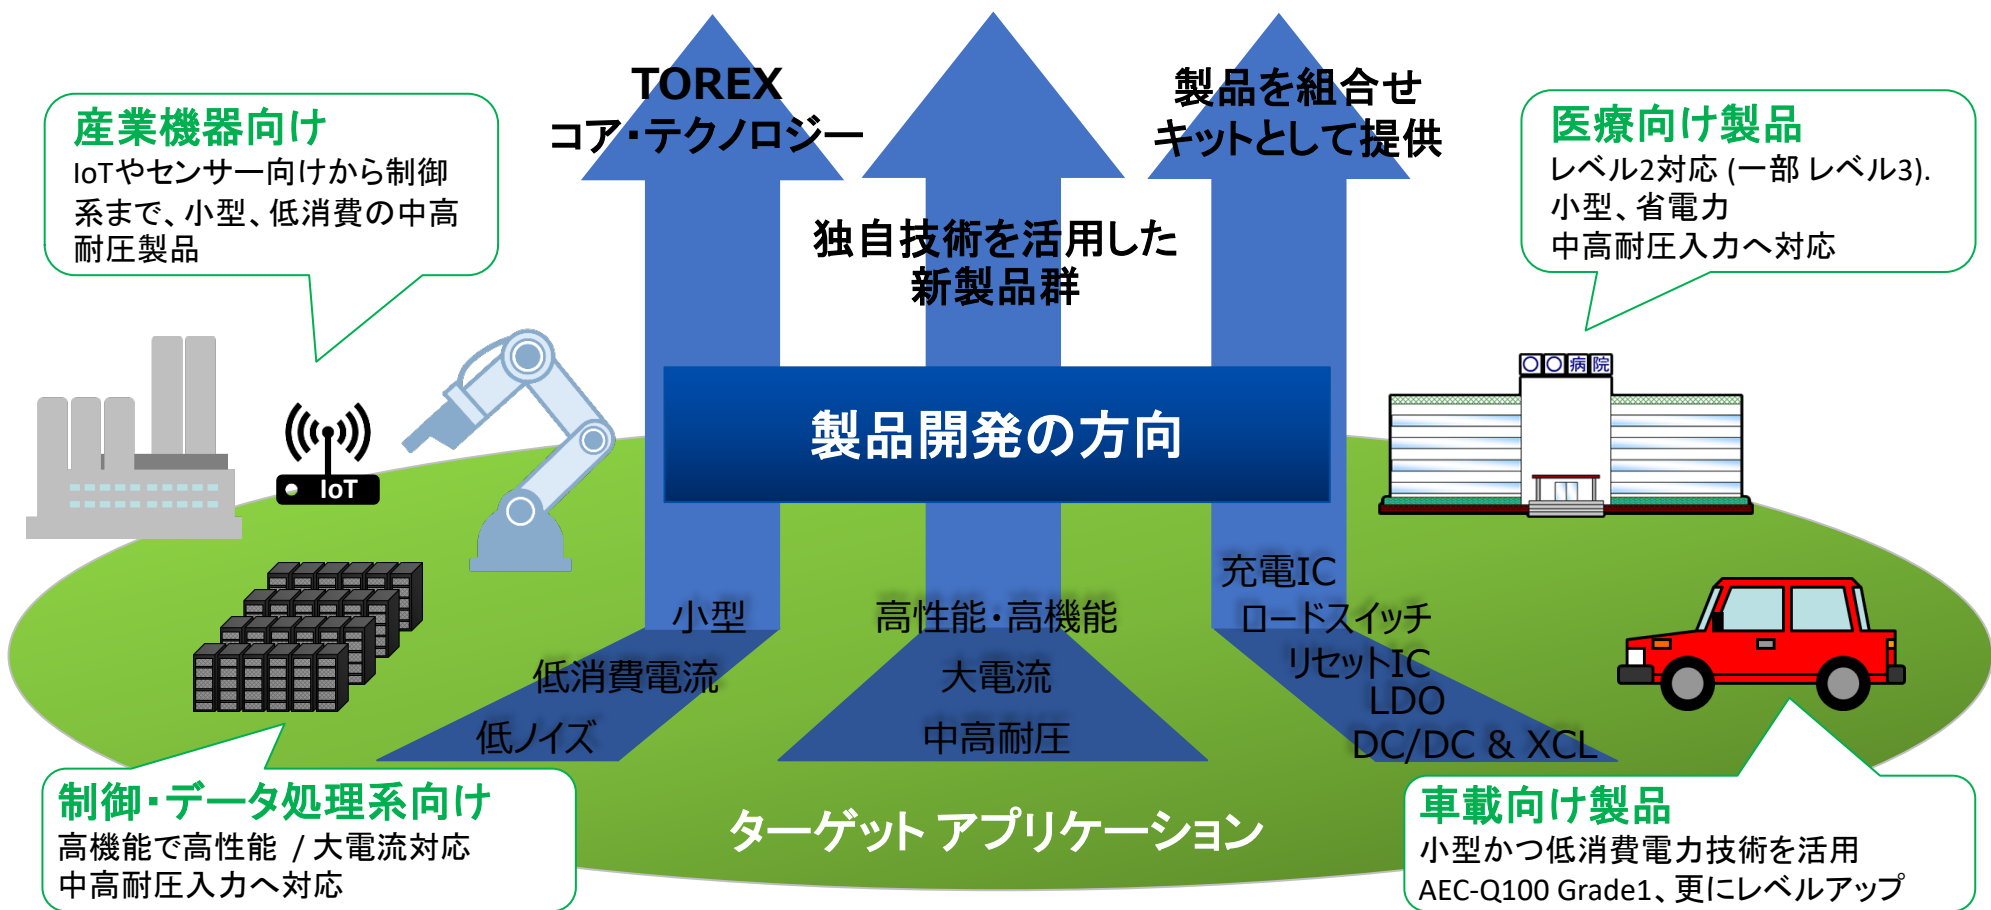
産業機器向け
IoTやセンサー向けから制御系まで、小型、低消費の中高耐圧製品

TOREX
コア・テクノロジー

独自技術を活用した
新製品群

製品を組合せ
キットとして提供

医療向け製品
レベル2対応 (一部 レベル3).
小型、省電力
中高耐圧入力へ対応

IoT

○○病院

製品開発の方向

小型
低消費電流
低ノイズ

高性能・高機能
大電流
中高耐圧

充電IC
ロードスイッチ
リセットIC
LDO
DC/DC & XCL

制御・データ処理系向け
高機能で高性能 / 大電流対応
中高耐圧入力へ対応

ターゲット アプリケーション

車載向け製品
小型かつ低消費電力技術を活用
AEC-Q100 Grade1、更にレベルアップ